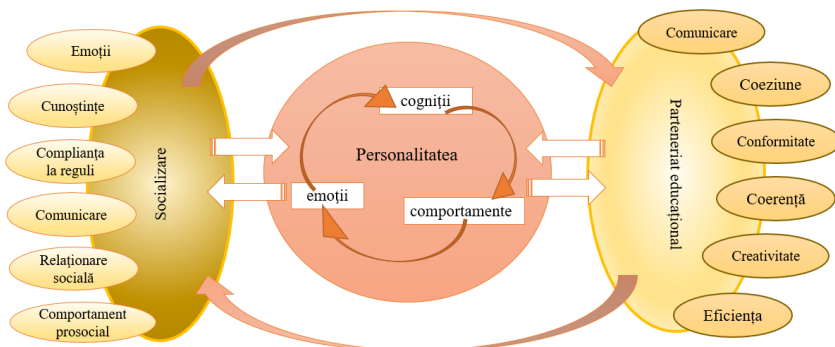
Emoții

Cunoștințe

Complianța la reguli

Comunicare

Relaționare socială

Comportament prosocial

Socializare

Personalitatea

cogniții

emoții

comportamente

Parteneriat educațional

Comunicare

Coeziune

Conformitate

Coerență

Creativitate

Eficiența